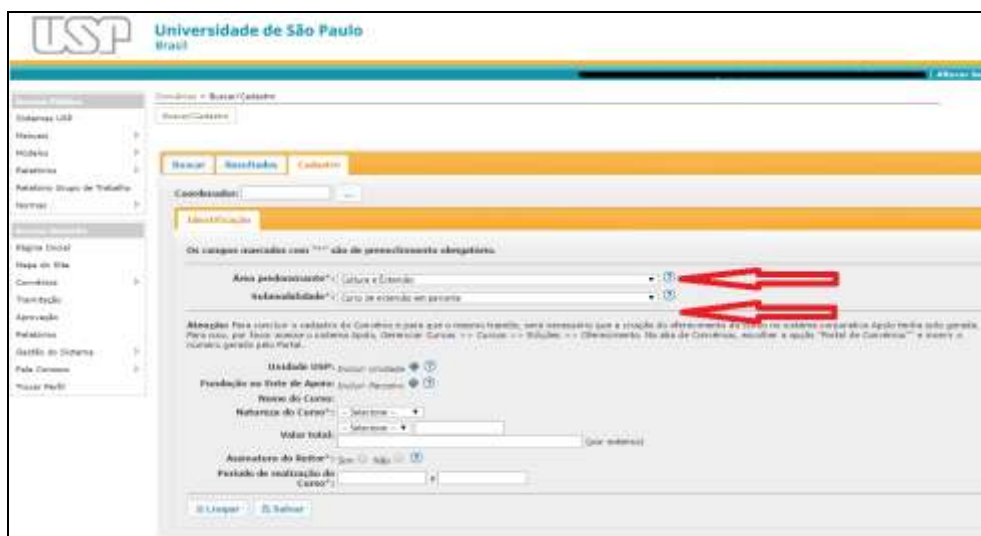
USP Universidade de São Paulo
Brasil

Alterar Se

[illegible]
Sistemas USP
Manuais
Modelos
Relatórios
Relatório Grupo de Trabalho
Normas

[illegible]
Página Inicial
Mapa do Site
Convênios
Tramitação
Aprovação
Relatórios
Gestão do Sistema
Fale Conosco
Trocar Perfil

Convênios > Buscar/Cadastro
Buscar/Cadastro

Buscar | Resultados | Cadastro

Coordenador: ...

Identificação

Os campos marcados com "*" são de preenchimento obrigatório.

Área predominante*: Cultura e Extensão

Subatividade*: Curso de extensão em parceria

Atenção: Para concluir o cadastro do Convênio e para que o mesmo tramite, será necessário que a criação do oferecimento do curso no sistema corporativo Apolo tenha sido gerada. Para isso, por favor acesse o sistema Apolo, Gerenciar Cursos >> Cursos >> Edições >> Oferecimento. Na aba de Convênios, escolher a opção "Portal de Convênios" e inserir o número gerado pelo Portal.

Unidade USP: Incluir Unidade

Fundação ou Ente de Apoio: Incluir Parceiro

Nome do Curso:

Natureza do Curso*: -- Selecione --

Valor total: -- Selecione -- (por extenso)

Assinatura do Reitor*: Sim Não

Período de realização do Curso*:

Limpar | Salvar